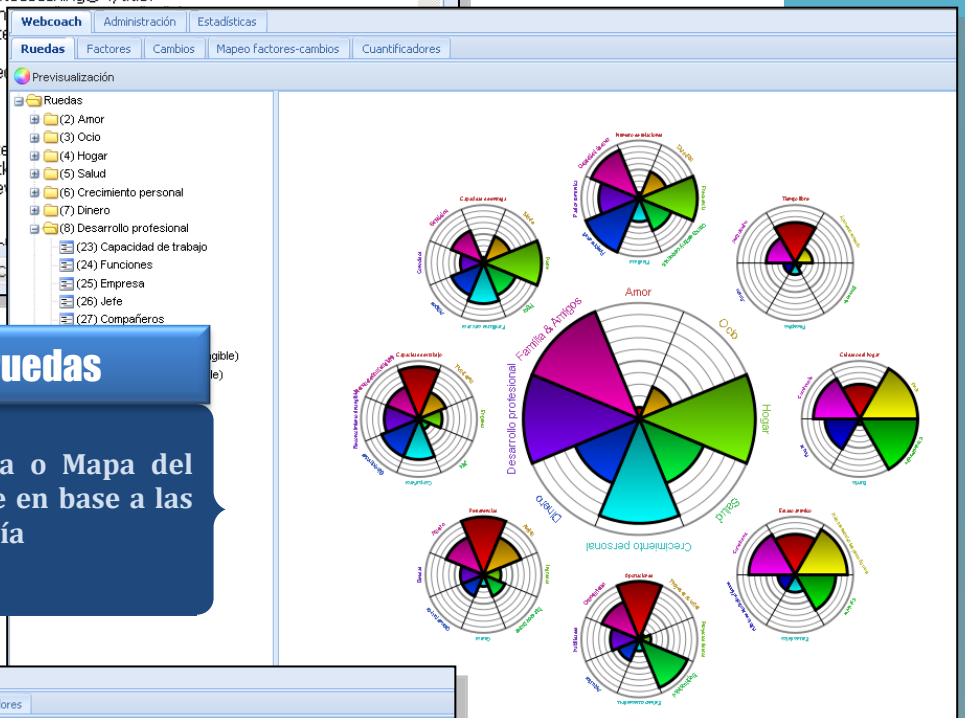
Webcoach
Administración
Estadísticas
Ruedas
Factores
Cambios
Mapeo factores-cambios
Cuantificadores
Previsualización

Ruedas
(2) Amor
(3) Ocio
(4) Hogar
(5) Salud
(6) Crecimiento personal
(7) Dinero
(8) Desarrollo profesional
(23) Capacidad de trabajo
(24) Funciones
(25) Empresa
(26) Jefe
(27) Compañeros
gible)
le)

uedas

a o Mapa del
e en base a las
ía

Amor
Ocio
Hogar
Salud
Crecimiento personal
Dinero
Desarrollo profesional
Familia & Amigos

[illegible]

ores